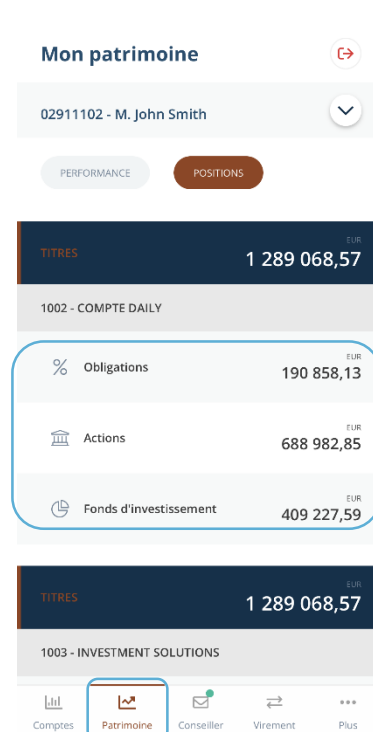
Mon patrimoine

02911102 - M. John Smith

PERFORMANCE

POSITIONS

TITRES

EUR
1 289 068,57

1002 - COMPTE DAILY

Obligations
EUR
190 858,13

Actions
EUR
688 982,85

Fonds d'investissement
EUR
409 227,59

TITRES

EUR
1 289 068,57

1003 - INVESTMENT SOLUTIONS

Comptes
Patrimoine
Conseiller
Virement
Plus